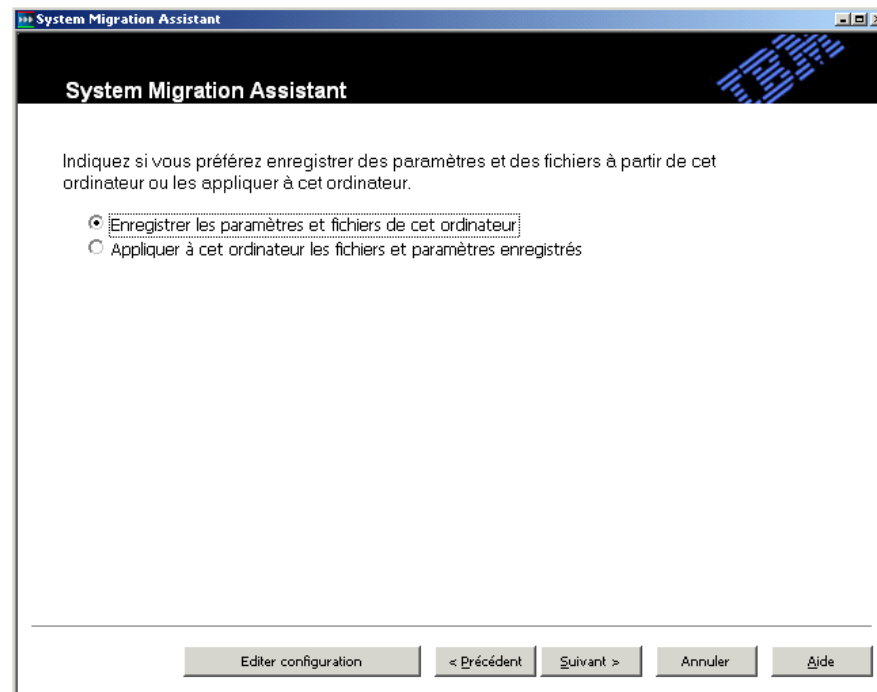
System Migration Assistant

System Migration Assistant

IBM

Indiquez si vous préférez enregistrer des paramètres et des fichiers à partir de cet ordinateur ou les appliquer à cet ordinateur.

Enregistrer les paramètres et fichiers de cet ordinateur
Appliquer à cet ordinateur les fichiers et paramètres enregistrés

Editer configuration
< Précédent
Suivant >
Annuler
Aide